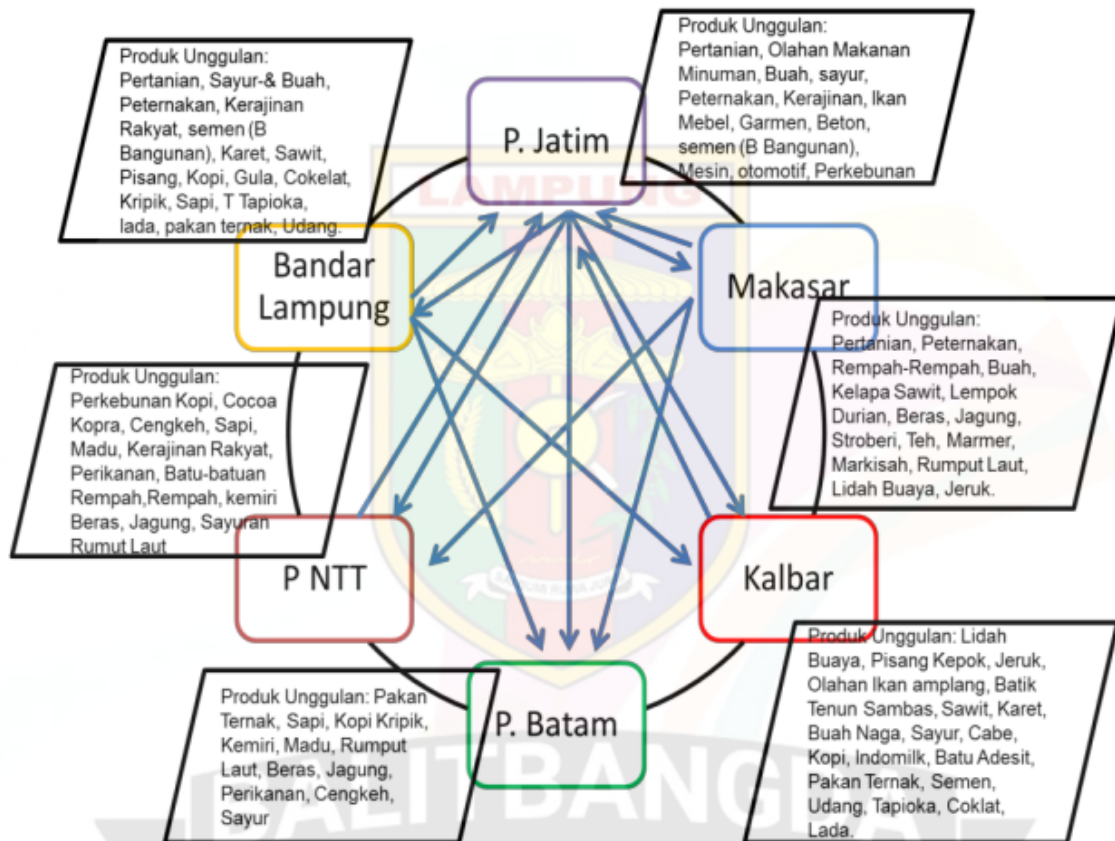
Produk Unggulan:
Pertanian, Sayur-& Buah, Peternakan, Kerajinan Rakyat, semen (B Bangunan), Karet, Sawit, Pisang, Kopi, Gula, Cokelat, Kripik, Sapi, T Tapioka, lada, pakan ternak, Udang.

P. Jatim

Produk Unggulan:
Pertanian, Olahan Makanan Minuman, Buah, sayur, Peternakan, Kerajinan, Ikan Mebel, Garmen, Beton, semen (B Bangunan), Mesin, otomotif, Perkebunan

LAMPUNG

Bandar Lampung

Makasar

Produk Unggulan:
Pertanian, Peternakan, Rempah-Rempah, Buah, Kelapa Sawit, Lempok Durian, Beras, Jagung, Stroberi, Teh, Marmer, Markisah, Rumput Laut, Lidah Buaya, Jeruk.

Produk Unggulan:
Perkebunan Kopi, Cocoa Kopra, Cengkeh, Sapi, Madu, Kerajinan Rakyat, Perikanan, Batu-batuan Rempah,Rempah, kemiri Beras, Jagung, Sayuran Rumut Laut

P NTT

Kalbar

Produk Unggulan: Lidah Buaya, Pisang Kepok, Jeruk, Olahan Ikan amplang, Batik Tenun Sambas, Sawit, Karet, Buah Naga, Sayur, Cabe, Kopi, Indomilk, Batu Adesit, Pakan Ternak, Semen, Udang, Tapioka, Coklat, Lada.

Produk Unggulan: Pakan Ternak, Sapi, Kopi Kripik, Kemiri, Madu, Rumput Laut, Beras, Jagung, Perikanan, Cengkeh, Sayur

P. Batam

BALITBANGDA